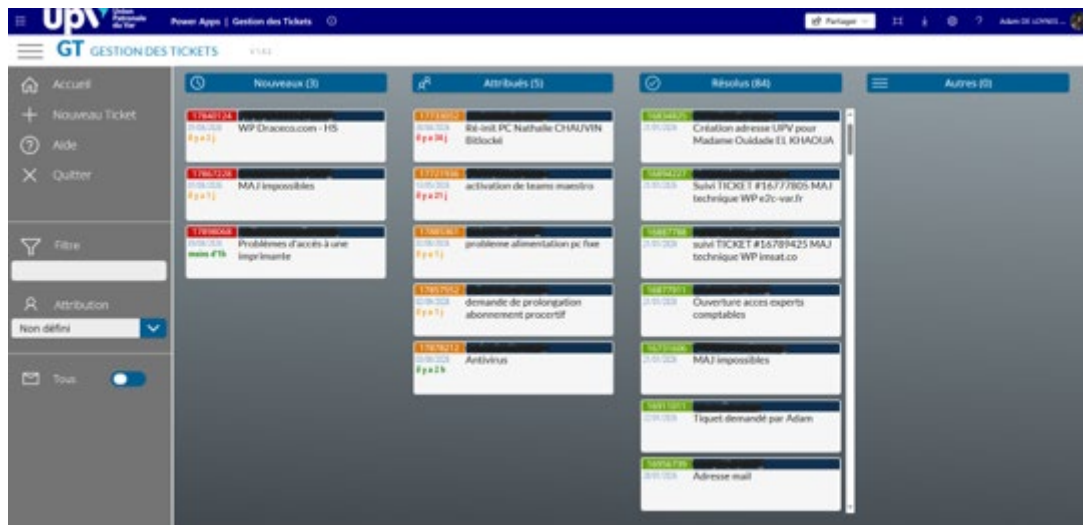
UPV Union Patronale du Var

Power Apps | Gestion des Tickets

Partager

Adam DE LOYNES

GT GESTION DES TICKETS

Accueil

Nouveau Ticket

Aide

Quitter

Filtre

Attribution

Non défini

Tous

Nouveaux (3)

17640124
il y a 2 j
WP Draceco.com - HS

17667228
il y a 1 j
MAJ impossibles

17698068
moins d'1h
Problèmes d'accès à une imprimante

Attribués (5)

17739052
il y a 38 j
Ré-init PC Nathalie CHAUVIN Bitlocké

17721936
il y a 21 j
activation de teams maestro

17801367
il y a 1 j
problème alimentation pc fixe

17857952
il y a 1 j
demande de prolongation abonnement procertif

17878212
il y a 2 h
Antivirus

Résolus (84)

16834825
Création adresse UPV pour Madame Ouidade EL KHAOUA

16894227
suivi TICKET #16777805 MAJ technique WP e2c-var.fr

16897798
suivi TICKET #16789425 MAJ technique WP imsat.co

16877911
Ouverture acces experts comptables

16731606
MAJ impossibles

16911011
Tiquet demandé par Adam

16956739
Adresse mail

Autres (0)